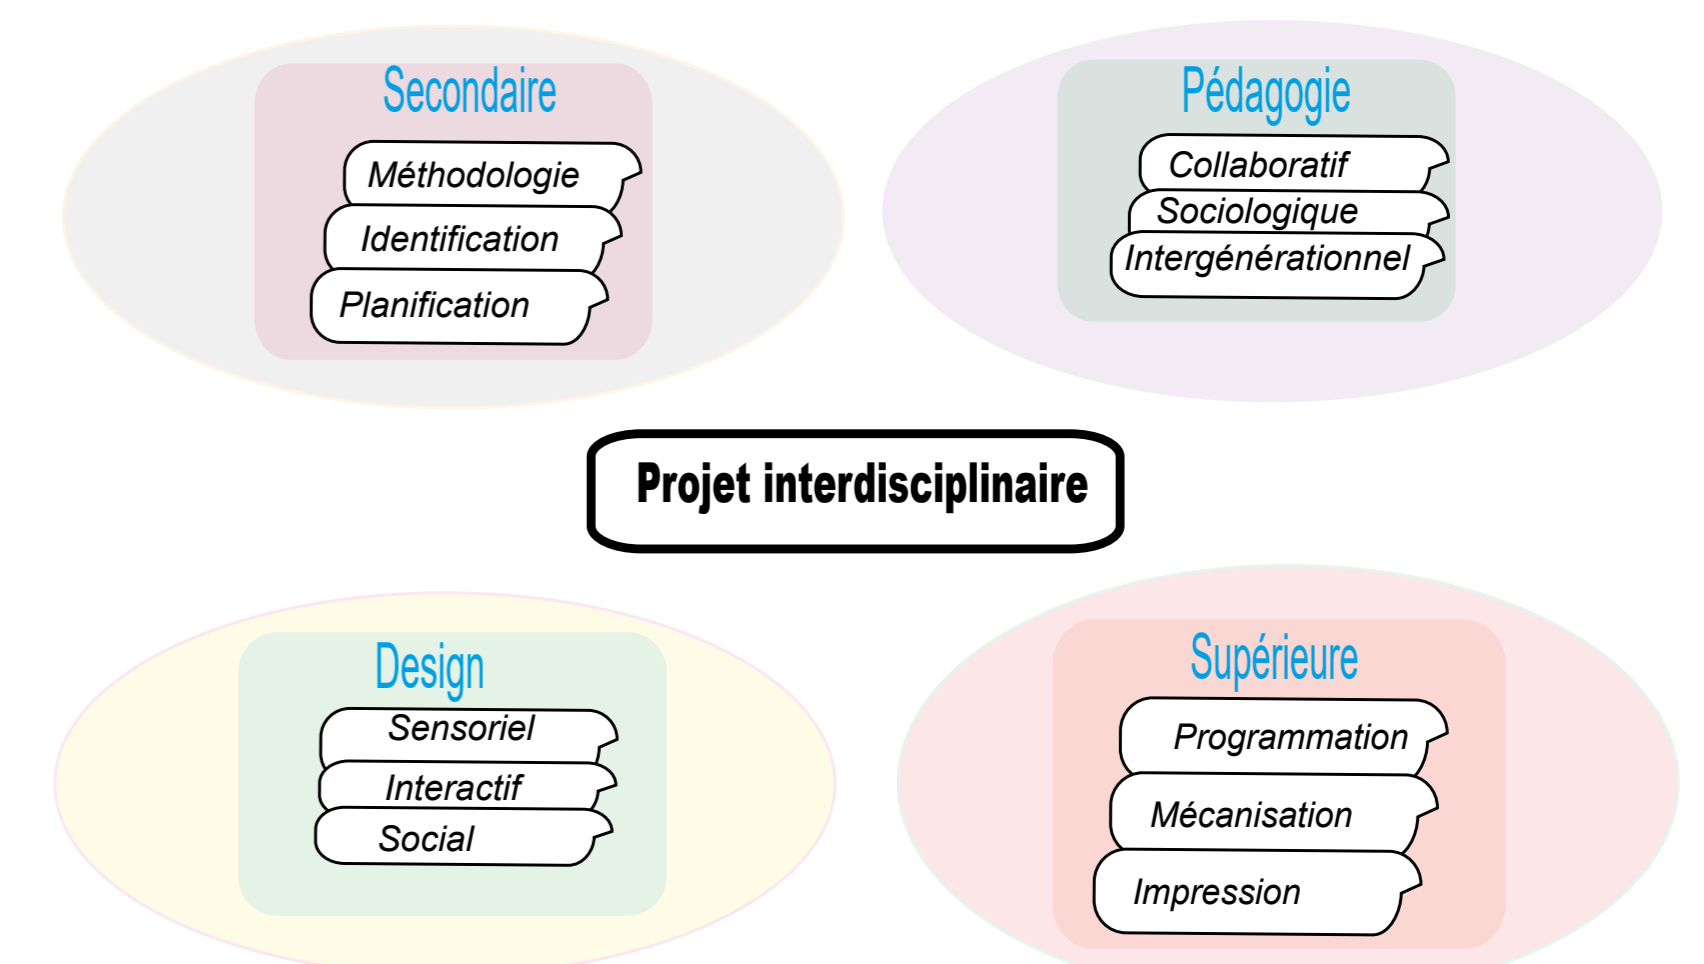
Secondaire

Méthodologie

Identification

Planification

Pédagogie

Collaboratif

Sociologique

Intergénérationnel

Projet interdisciplinaire

Design

Sensoriel

Interactif

Social

Supérieure

Programmation

Mécanisation

Impression